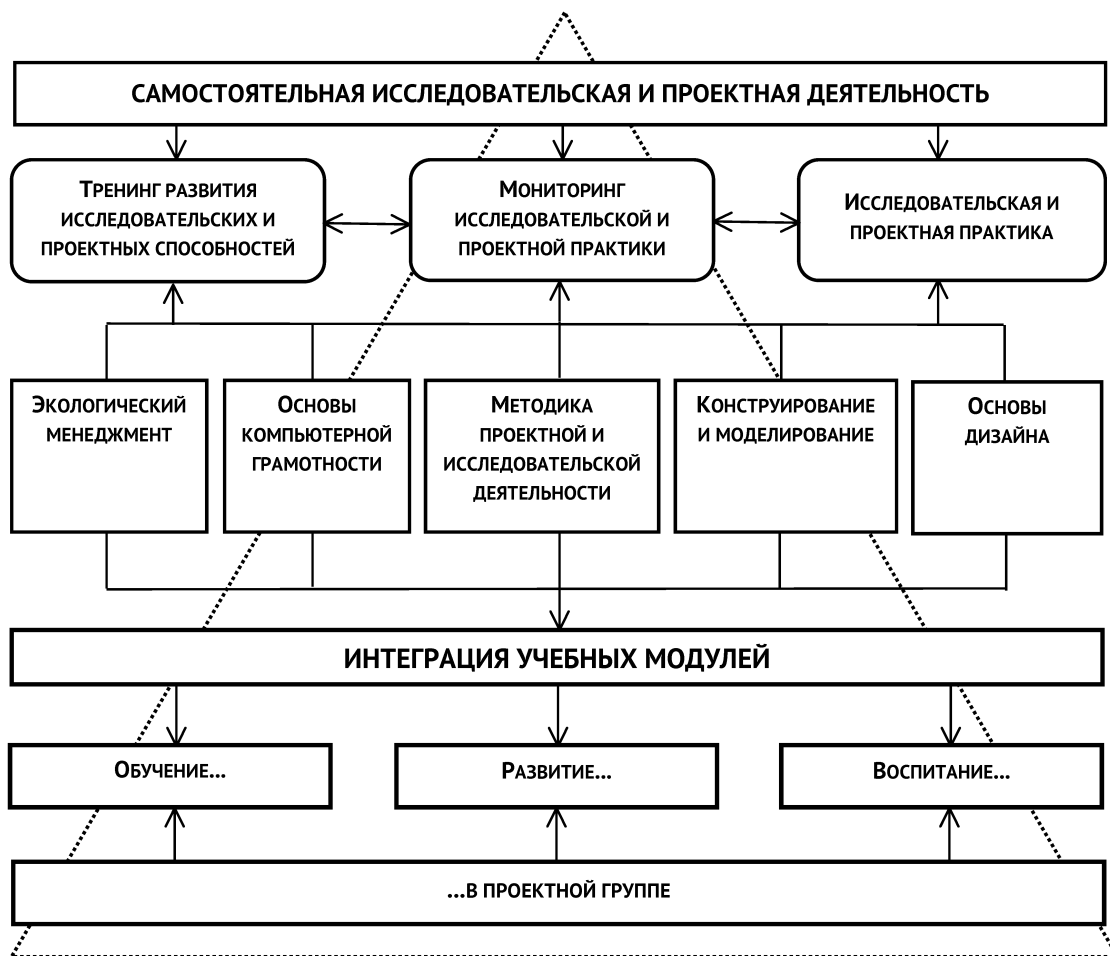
САМОСТОЯТЕЛЬНАЯ ИССЛЕДОВАТЕЛЬСКАЯ И ПРОЕКТНАЯ ДЕЯТЕЛЬНОСТЬ

Тренинг развития исследовательских и проектных способностей

Мониторинг исследовательской и проектной практики

Исследовательская и проектная практика

Экологический менеджмент

Основы компьютерной грамотности

Методика проектной и исследовательской деятельности

Конструирование и моделирование

Основы дизайна

ИНТЕГРАЦИЯ УЧЕБНЫХ МОДУЛЕЙ

Обучение...

Развитие...

Воспитание...

...в проектной группе